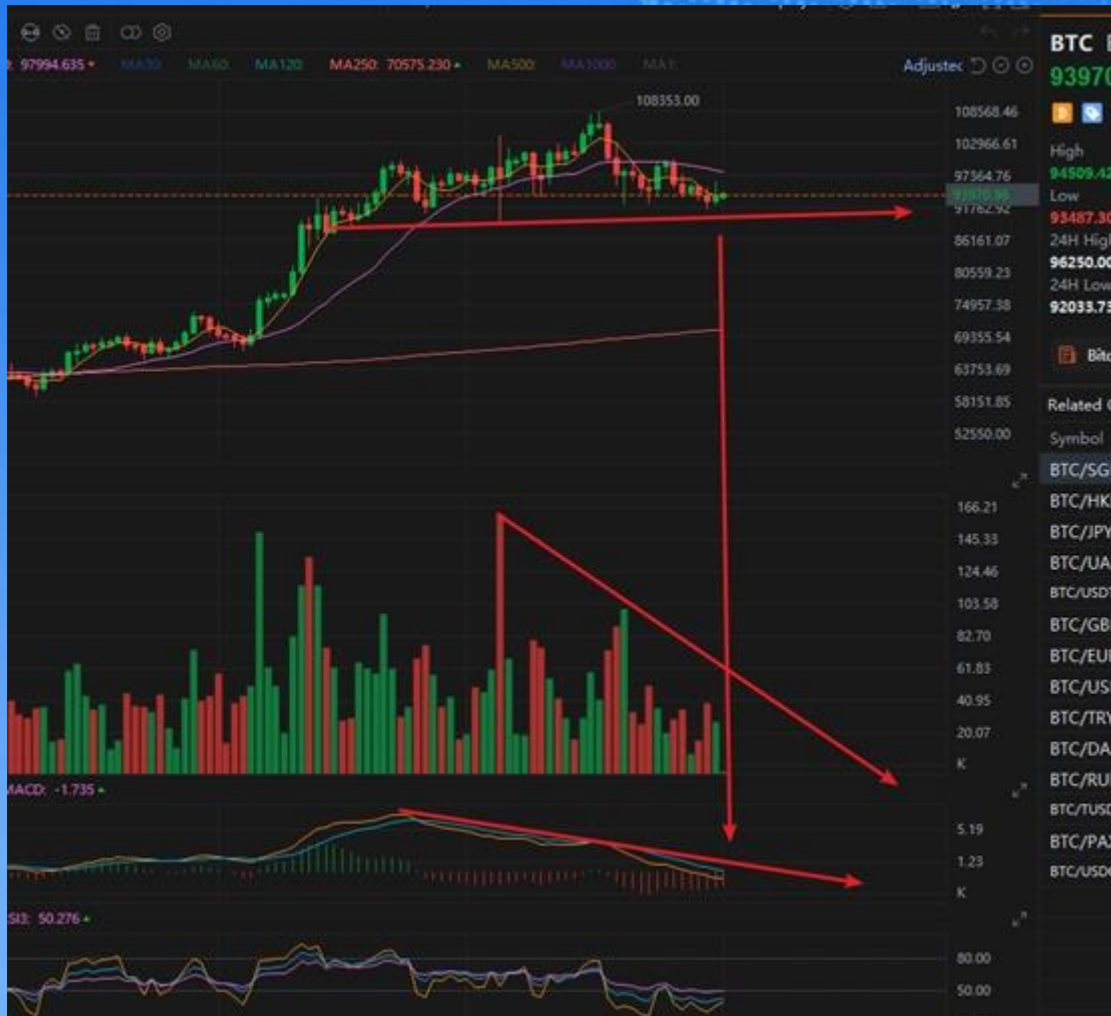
: 97994.635 MA30 MA60 MA120 MA250: 70575.230 MA500 MA1000 MA1

Adjustec

108353.00

108568.46
102966.61
97364.76
93970.96
91762.92
86161.07
80559.23
74957.38
69355.54
63753.69
58151.85
52550.00

166.21
145.33
124.46
103.58
82.70
61.83
40.95
20.07
K

MACD: -1.735

5.19
1.23
K

SI3: 50.276

80.00
50.00

BTC
9397

High
94509.4
Low
93487.3
24H High
96250.0
24H Low
92033.7

Bitc

Related

Symbol
BTC/SG
BTC/HK
BTC/JPY
BTC/UA
BTC/USD
BTC/GB
BTC/EU
BTC/US
BTC/TRY
BTC/DA
BTC/RU
BTC/TUSD
BTC/PA
BTC/USD